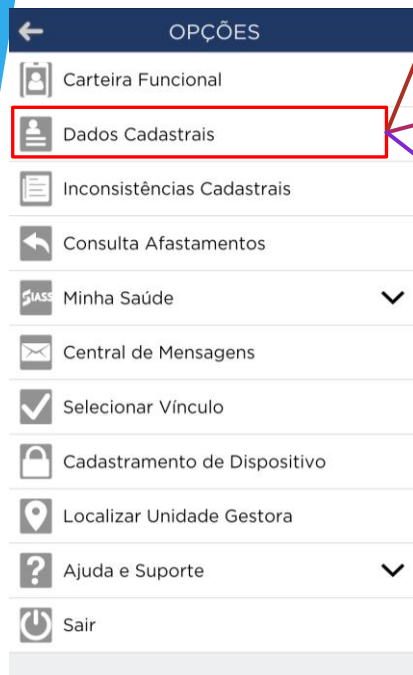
OPÇÕES

Carteira Funcional

Dados Cadastrais

Inconsistências Cadastrais

Consulta Afastamentos

SIASS Minha Saúde

Central de Mensagens

Selecionar Vínculo

Cadastramento de Dispositivo

Localizar Unidade Gestora

Ajuda e Suporte

Sair